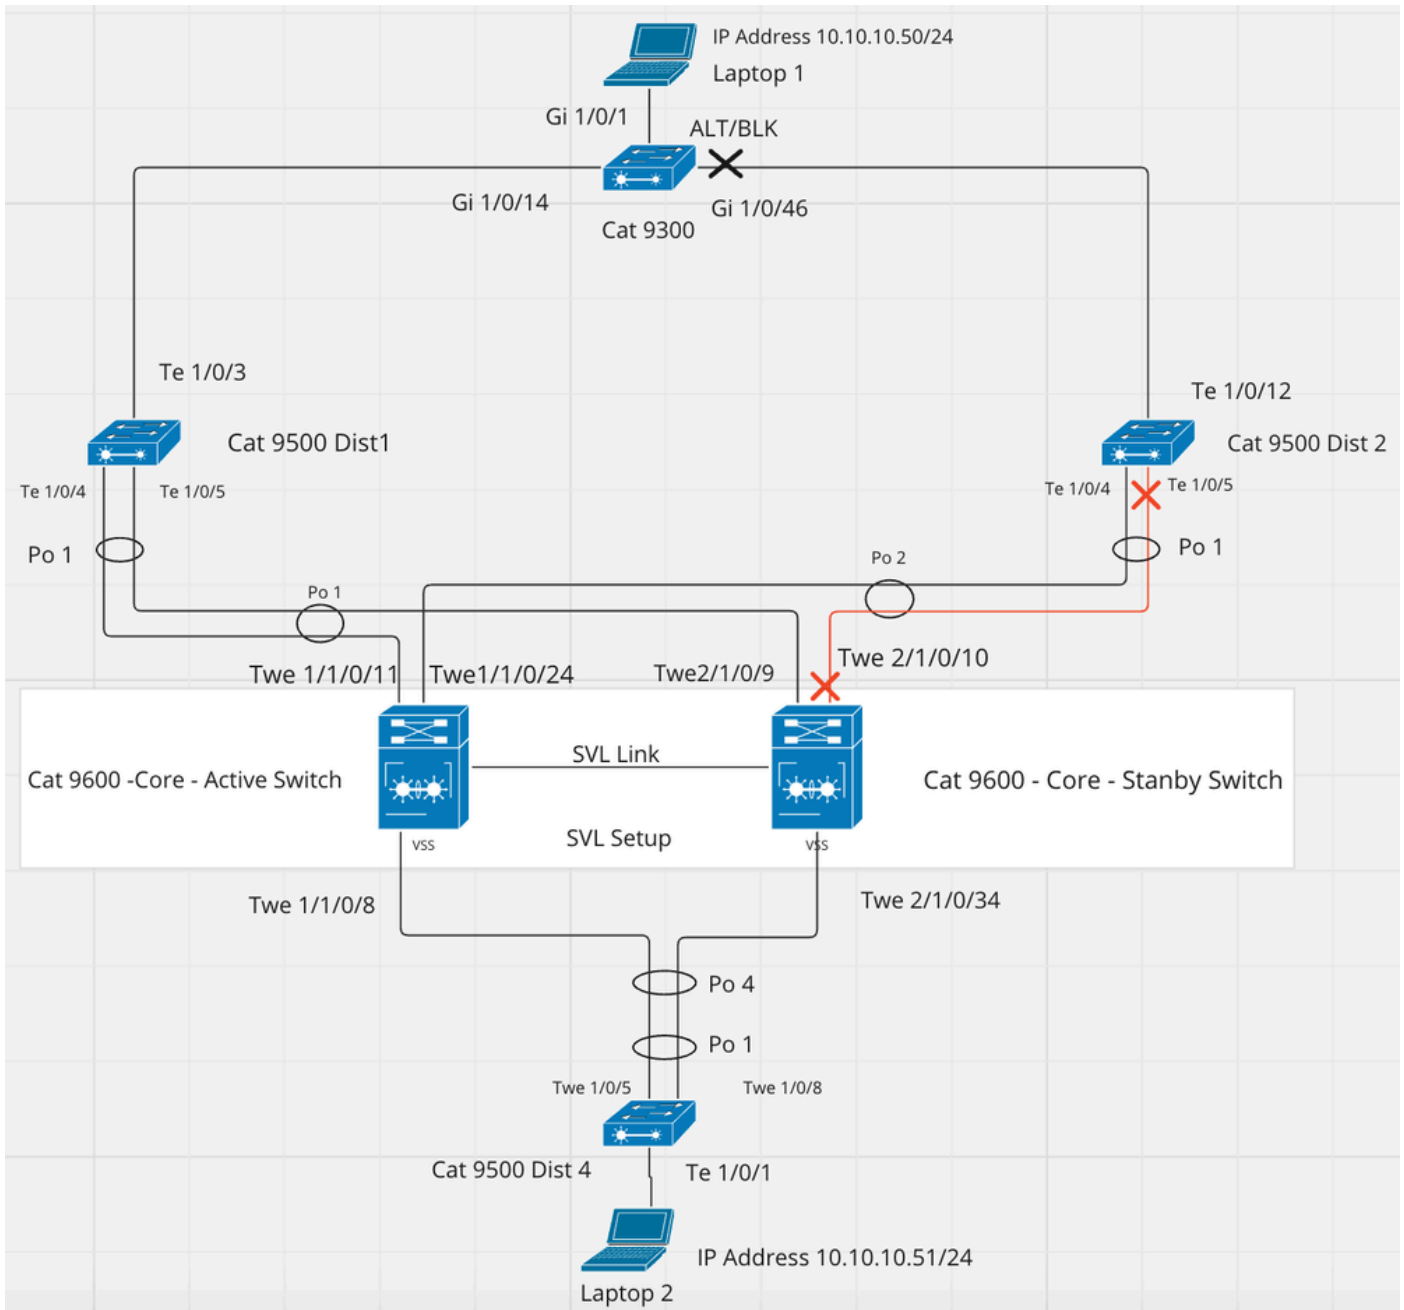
IP Address 10.10.10.50/24
Laptop 1

Gi 1/0/1

ALT/BLK

Gi 1/0/14

Gi 1/0/46

Cat 9300

Te 1/0/3

Cat 9500 Dist1

Te 1/0/4

Te 1/0/5

Po 1

Te 1/0/12

Cat 9500 Dist 2

Te 1/0/4

Te 1/0/5

Po 1

Po 2

Po 1

Twe 1/1/0/11

Twe1/1/0/24

Twe2/1/0/9

Twe 2/1/0/10

Cat 9600 -Core - Active Switch

SVL Link

Cat 9600 - Core - Stanby Switch

VSS

SVL Setup

VSS

Twe 1/1/0/8

Twe 2/1/0/34

Po 4

Po 1

Twe 1/0/5

Twe 1/0/8

Cat 9500 Dist 4

Te 1/0/1

IP Address 10.10.10.51/24

Laptop 2